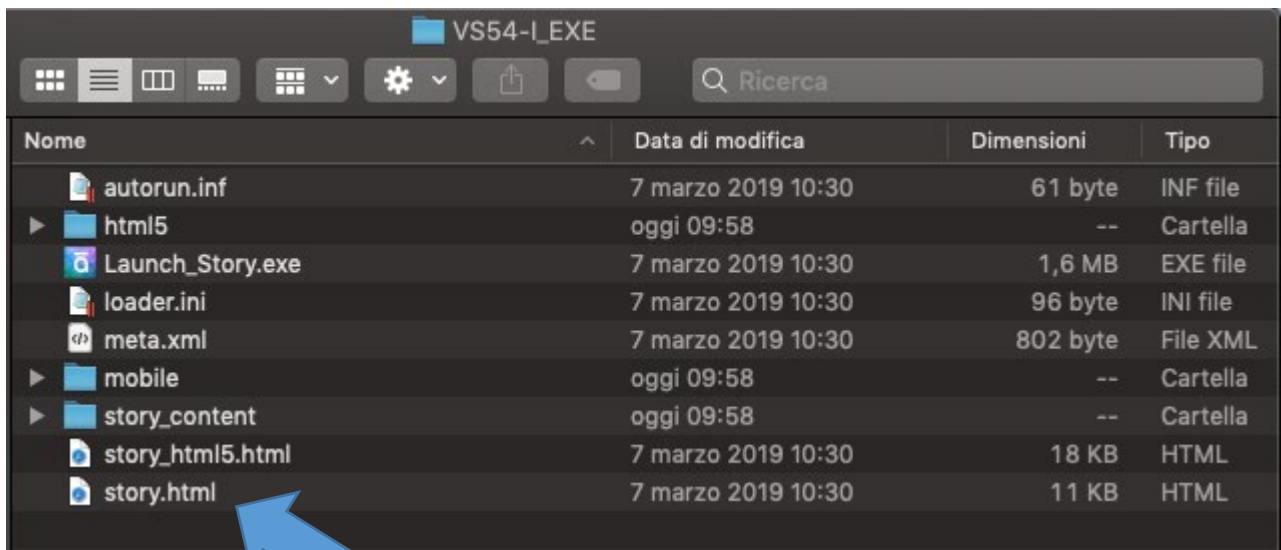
VS54-I_EXE

Ricerca

| Nome | Data di modifica | Dimensioni | Tipo |
|---|---|---|---|
| autorun.inf | 7 marzo 2019 10:30 | 61 byte | INF file |
| html5 | oggi 09:58 | -- | Cartella |
| Launch_Story.exe | 7 marzo 2019 10:30 | 1,6 MB | EXE file |
| loader.ini | 7 marzo 2019 10:30 | 96 byte | INI file |
| meta.xml | 7 marzo 2019 10:30 | 802 byte | File XML |
| mobile | oggi 09:58 | -- | Cartella |
| story_content | oggi 09:58 | -- | Cartella |
| story_html5.html | 7 marzo 2019 10:30 | 18 KB | HTML |
| story.html | 7 marzo 2019 10:30 | 11 KB | HTML |